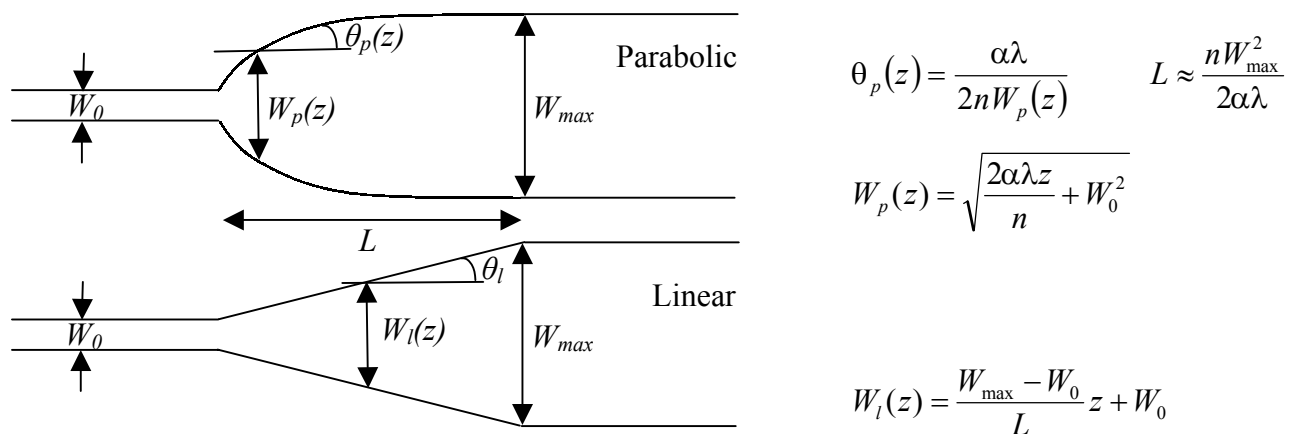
$\theta_p(z)$

Parabolic

$W_0$

$W_p(z)$

$W_{max}$

$\theta_p(z) = \frac{\alpha\lambda}{2nW_p(z)}$ $L \approx \frac{nW_{\max}^2}{2\alpha\lambda}$

$W_p(z) = \sqrt{\frac{2\alpha\lambda z}{n} + W_0^2}$

$L$

$\theta_l$

Linear

$W_0$

$W_l(z)$

$W_{max}$

$W_l(z) = \frac{W_{\max} - W_0}{L} z + W_0$